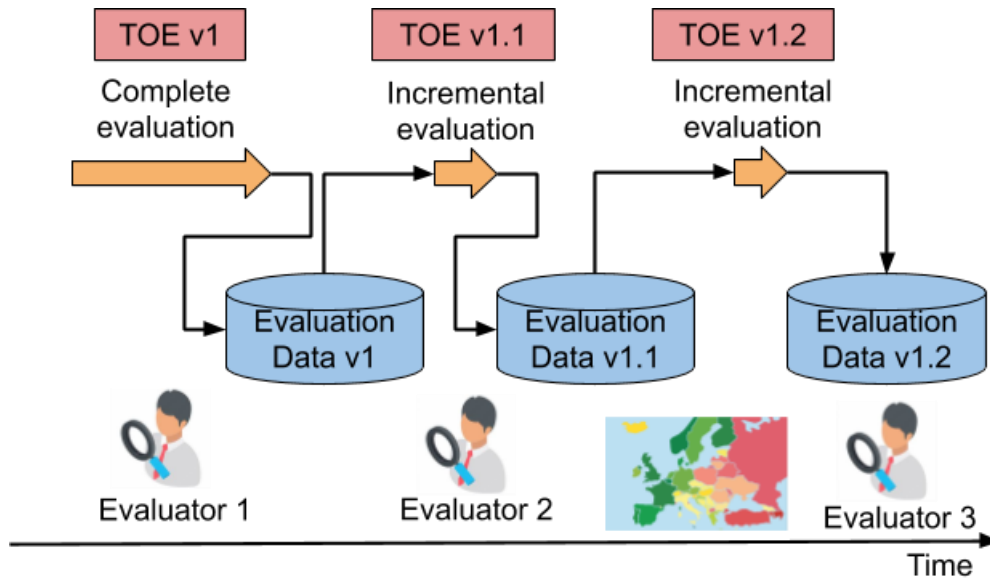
TOE v1

Complete evaluation

TOE v1.1

Incremental evaluation

TOE v1.2

Incremental evaluation

Evaluation Data v1

Evaluation Data v1.1

Evaluation Data v1.2

Evaluator 1

Evaluator 2

Evaluator 3

Time